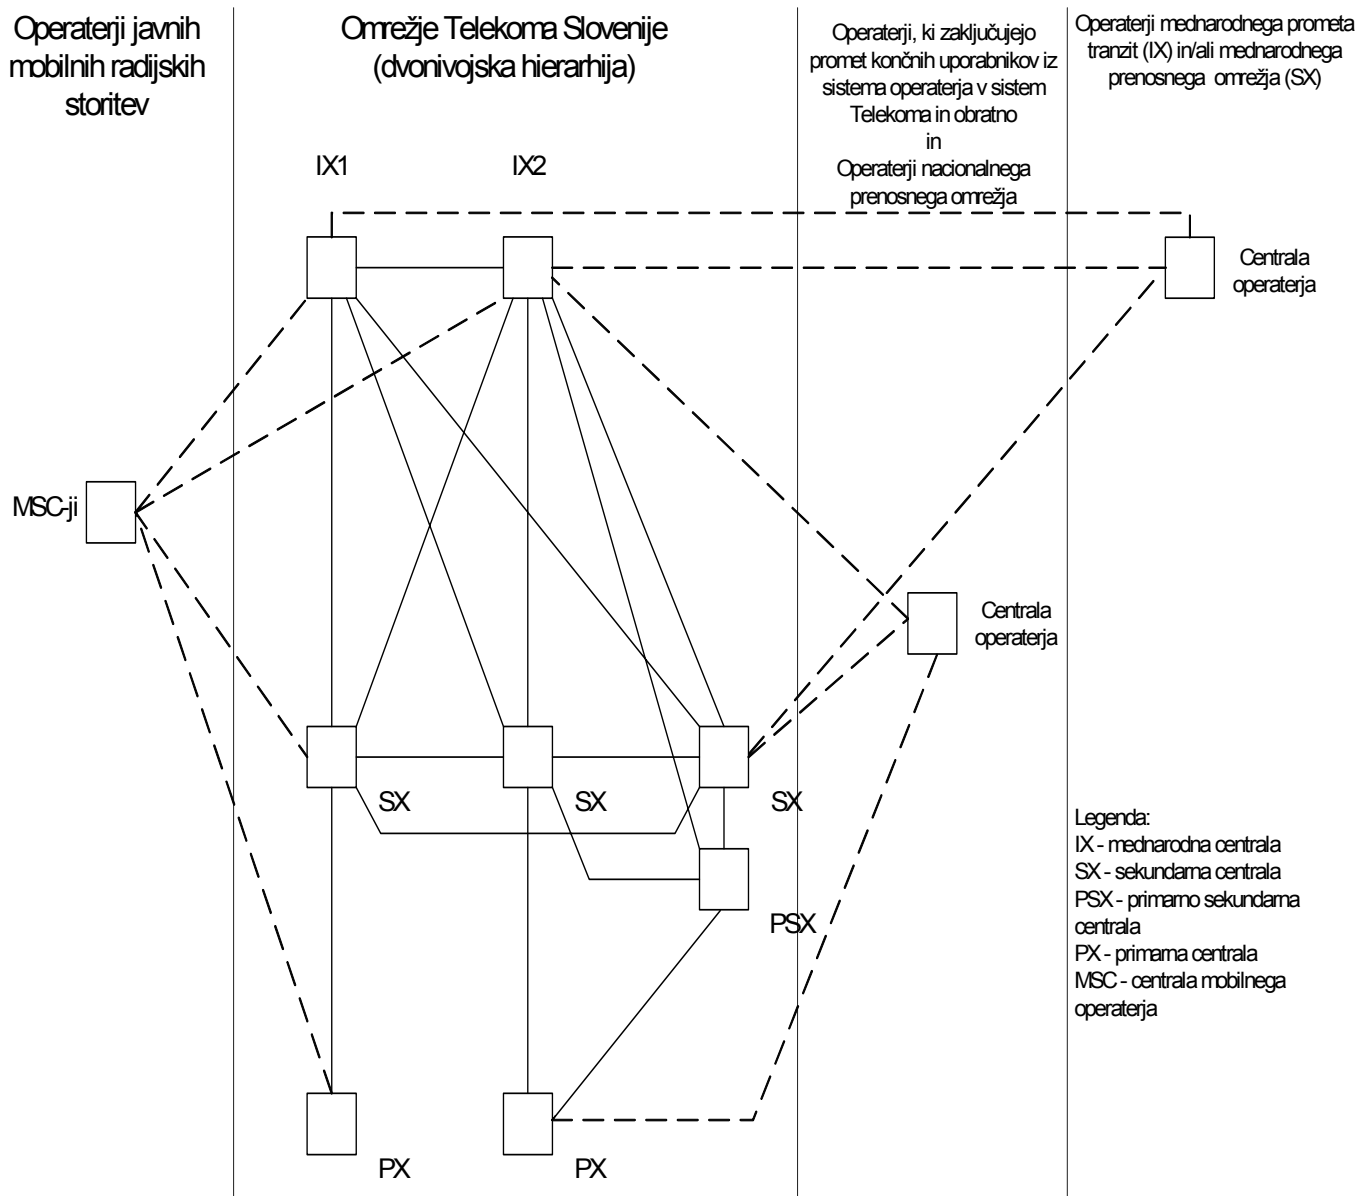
Operaterji javnih mobilnih radijskih storitev

Omrežje Telekoma Slovenije (dvonivojska hierarhija)

Operaterji, ki zaključujejo promet končnih uporabnikov iz sistema operaterja v sistem Telekoma in obratno
in
Operaterji nacionalnega prenosnega omrežja

Operaterji mednarodnega prometa tranzit (IX) in/ali mednarodnega prenosnega omrežja (SX)

IX1

IX2

Centrala operaterja

MSC-ji

Centrala operaterja

SX

SX

SX

PSX

PX

PX

Legenda:
IX - mednarodna centrala
SX - sekundarna centrala
PSX - primarno sekundarna centrala
PX - primarna centrala
MSC - centrala mobilnega operaterja